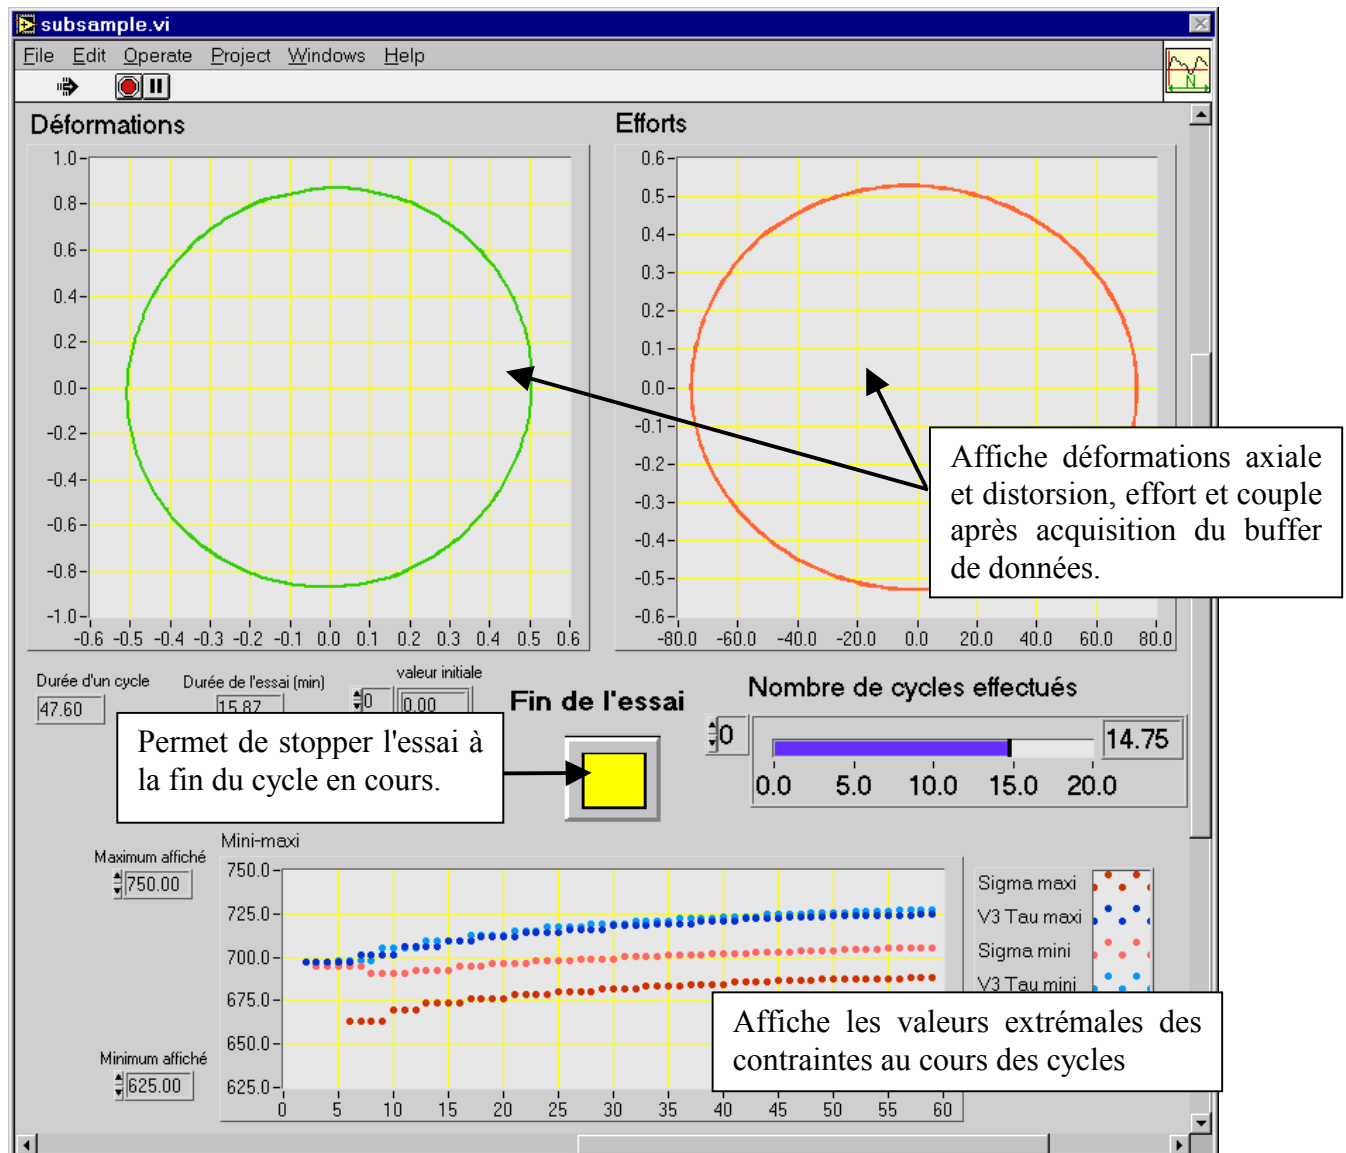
subsample.vi

File Edit Operate Project Windows Help

Déformations

1.0
0.8
0.6
0.4
0.2
0.0
-0.2
-0.4
-0.6
-0.8
-1.0
-0.6 -0.5 -0.4 -0.3 -0.2 -0.1 0.0 0.1 0.2 0.3 0.4 0.5 0.6

Efforts

0.6
0.5
0.4
0.3
0.2
0.1
0.0
-0.1
-0.2
-0.3
-0.4
-0.5
-0.6
-80.0 -60.0 -40.0 -20.0 0.0 20.0 40.0 60.0 80.0

Affiche déformations axiale et distorsion, effort et couple après acquisition du buffer de données.

Durée d'un cycle
47.60

Durée de l'essai (min)
15.87

valeur initiale
0
0.00

Permet de stopper l'essai à la fin du cycle en cours.

Fin de l'essai

Nombre de cycles effectués
0
14.75
0.0 5.0 10.0 15.0 20.0

Mini-maxi

Maximum affiché
750.00

Minimum affiché
625.00

750.0
725.0
700.0
675.0
650.0
625.0
0 5 10 15 20 25 30 35 40 45 50 55 60

Sigma maxi
V3 Tau maxi
Sigma mini
V3 Tau mini

Affiche les valeurs extrémales des contraintes au cours des cycles